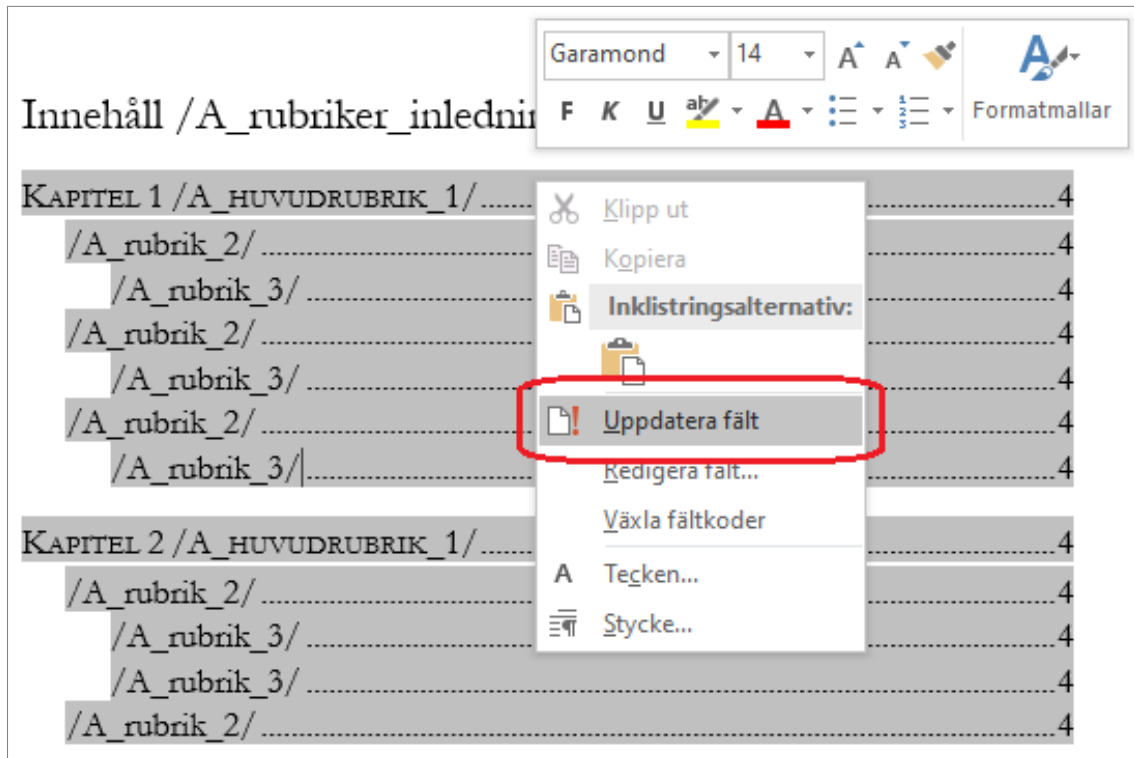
Innehåll /A_rubriker_inledni

Garamond 14 A A
F K U ab A
Formatmallar

Kapitel 1 /A_huvudrubrik_1/..............4
/A_rubrik_2/..............4
/A_rubrik_3/..............4
/A_rubrik_2/..............4
/A_rubrik_3/..............4
/A_rubrik_2/..............4
/A_rubrik_3/..............4

Klipp ut
Kopiera
Inklistringsalternativ:
Uppdatera fält
Redigera fält...
Växla fältkoder
Tecken...
Stycke...

Kapitel 2 /A_huvudrubrik_1/..............4
/A_rubrik_2/..............4
/A_rubrik_3/..............4
/A_rubrik_3/..............4
/A_rubrik_2/..............4